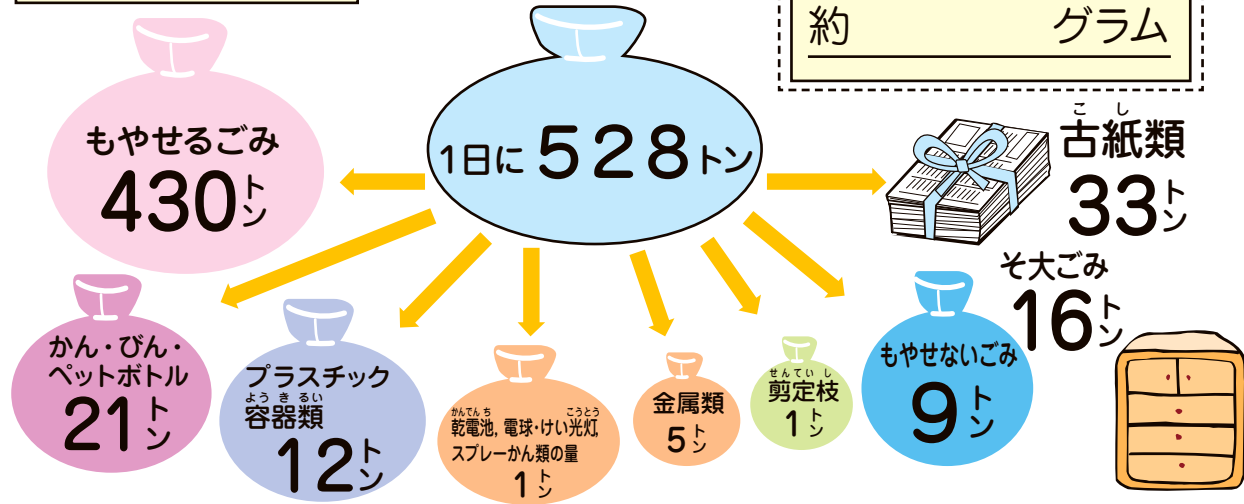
約　　　グラム

1日に528トン

もやせるごみ
430トン

こし
古紙類
33トン

そ大ごみ
16トン

かん・びん・ペットボトル
21トン

プラスチック
ようきるい
容器類
12トン

かんでんち　こうとう
乾電池，電球・けい光灯
スプレーかん類の量
1トン

金属類
5トン

せんてい し
剪定枝
1トン

もやせないごみ
9トン